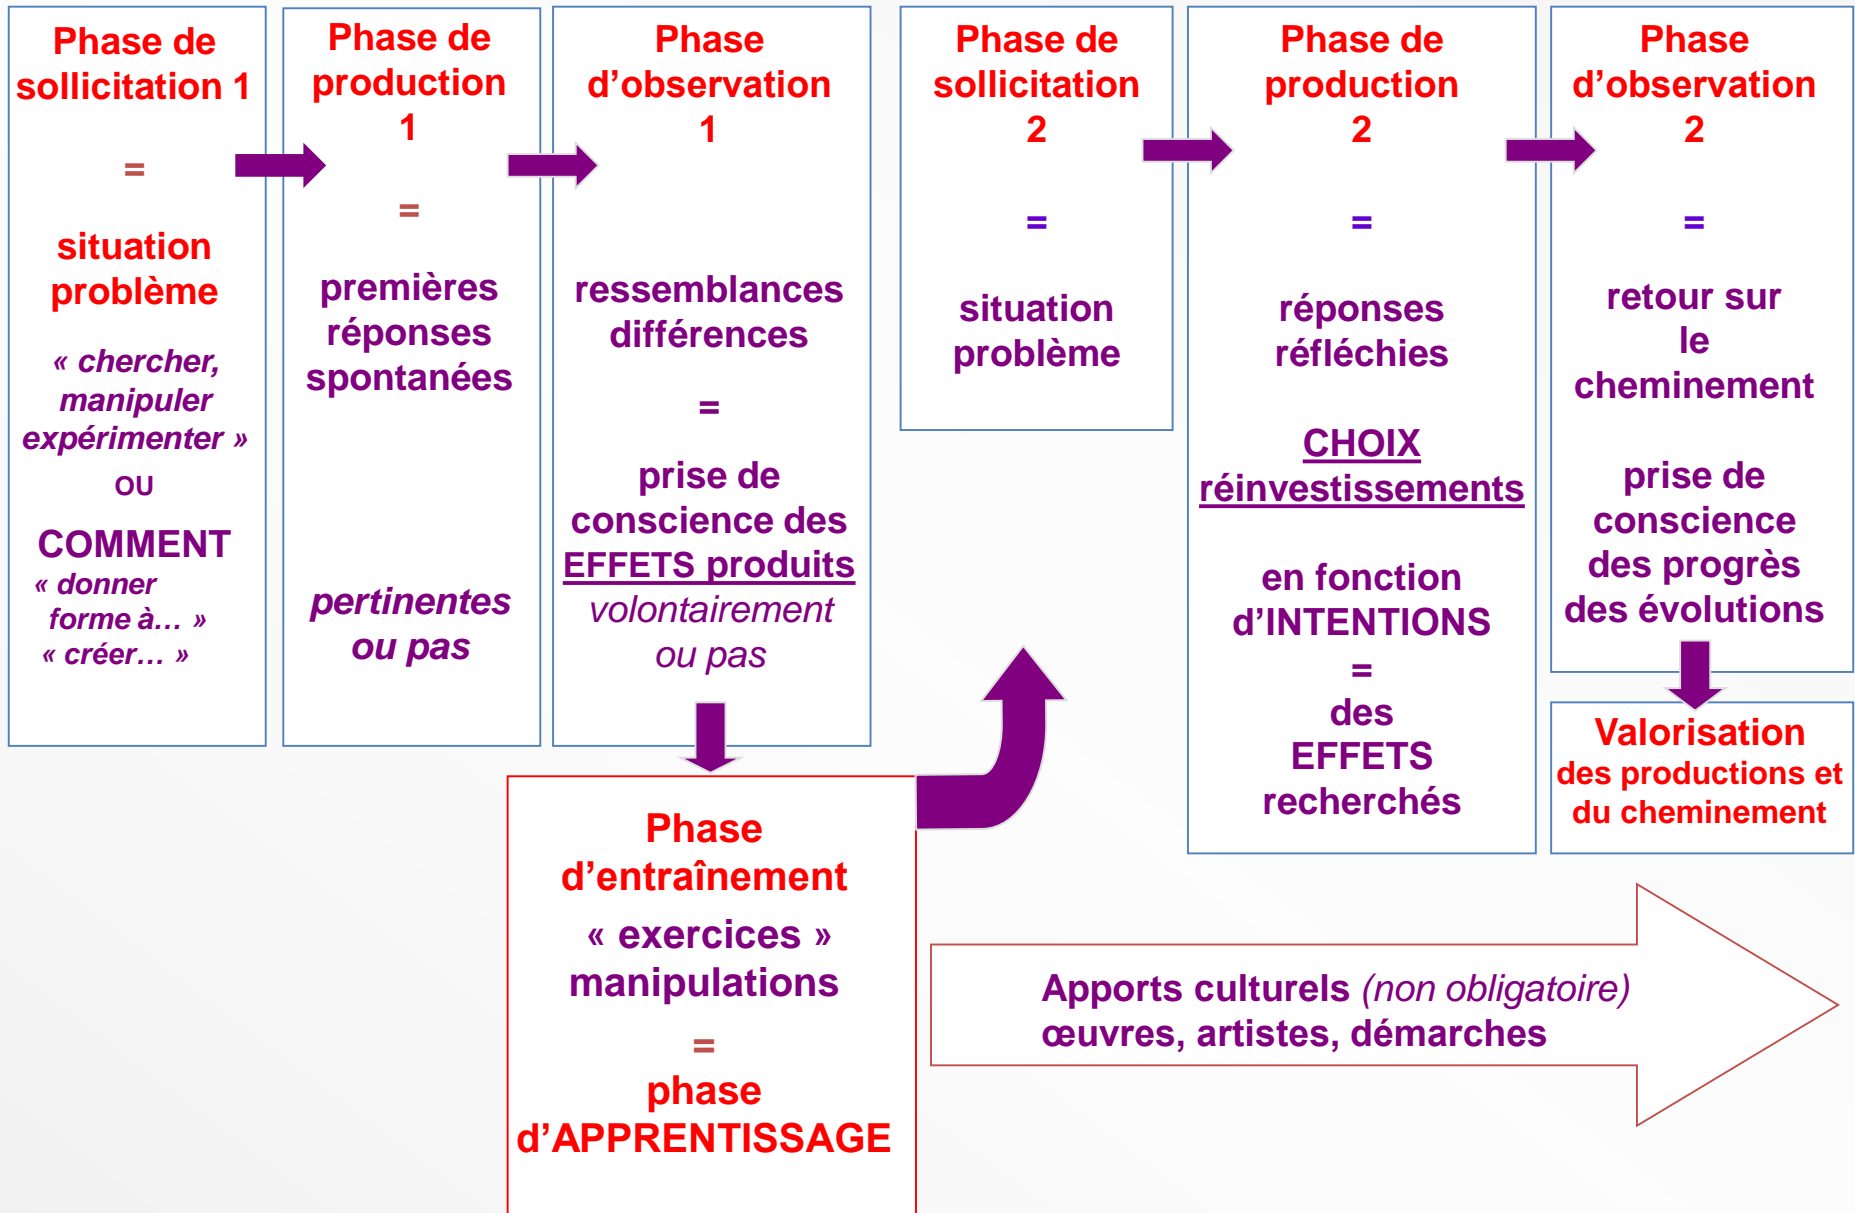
Phase de sollicitation 1

=

situation problème

« chercher, manipuler expérimenter »

ou

COMMENT

« donner forme à… »

« créer… »

Phase de production 1

=

premières réponses spontanées

pertinentes ou pas

Phase d’observation 1

ressemblances différences

=

prise de conscience des EFFETS produits

volontairement ou pas

Phase de sollicitation 2

=

situation problème

Phase de production 2

=

réponses réfléchies

CHOIX réinvestissements

en fonction d’INTENTIONS

=

des EFFETS recherchés

Phase d’observation 2

=

retour sur le cheminement

prise de conscience des progrès des évolutions

Valorisation des productions et du cheminement

Phase d’entraînement

« exercices » manipulations

=

phase d’APPRENTISSAGE

Apports culturels (non obligatoire)
œuvres, artistes, démarches